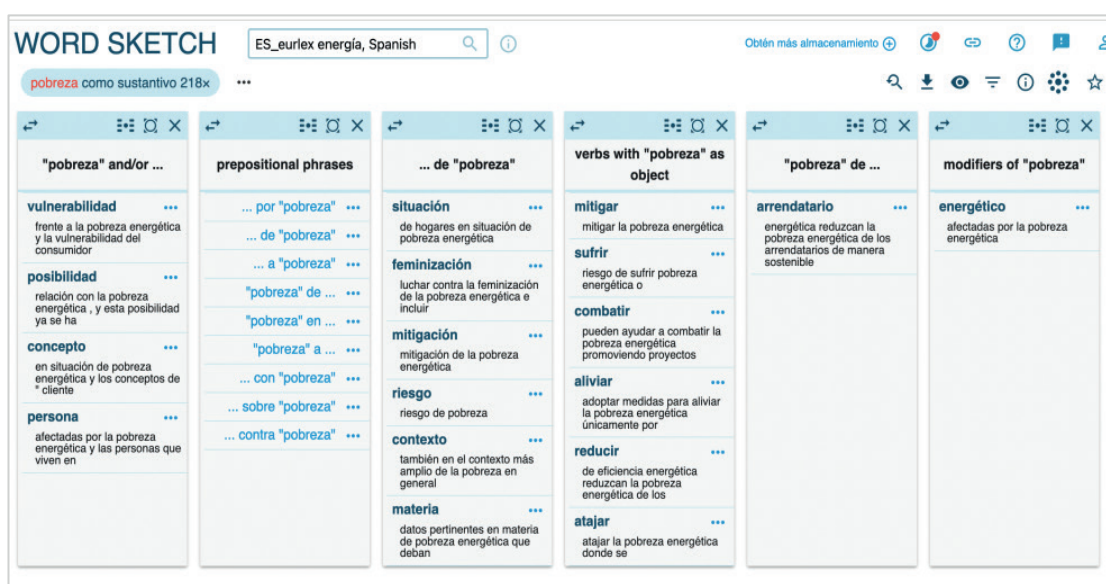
WORD SKETCH ES_eurlex energía, Spanish

Obtén más almacenamiento

pobreza como sustantivo 218× •••

"pobreza" and/or ...

vulnerabilidad •••
frente a la pobreza energética y la vulnerabilidad del consumidor

posibilidad •••
relación con la pobreza energética , y esta posibilidad ya se ha

concepto •••
en situación de pobreza energética y los conceptos de " cliente

persona •••
afectadas por la pobreza energética y las personas que viven en

prepositional phrases

... por "pobreza" •••
... de "pobreza" •••
... a "pobreza" •••
"pobreza" de ... •••
"pobreza" en ... •••
"pobreza" a ... •••
... con "pobreza" •••
... sobre "pobreza" •••
... contra "pobreza" •••

... de "pobreza"

situación •••
de hogares en situación de pobreza energética

feminización •••
luchar contra la feminización de la pobreza energética e incluir

mitigación •••
mitigación de la pobreza energética

riesgo •••
riesgo de pobreza

contexto •••
también en el contexto más amplio de la pobreza en general

materia •••
datos pertinentes en materia de pobreza energética que deban

verbs with "pobreza" as object

mitigar •••
mitigar la pobreza energética

sufrir •••
riesgo de sufrir pobreza energética o

combatir •••
pueden ayudar a combatir la pobreza energética promoviendo proyectos

aliviar •••
adoptar medidas para aliviar la pobreza energética únicamente por

reducir •••
de eficiencia energética reduzcan la pobreza energética de los

atajar •••
atajar la pobreza energética donde se

"pobreza" de ...

arrendatario •••
energética reduzcan la pobreza energética de los arrendatarios de manera sostenible

modifiers of "pobreza"

energético •••
afectadas por la pobreza energética